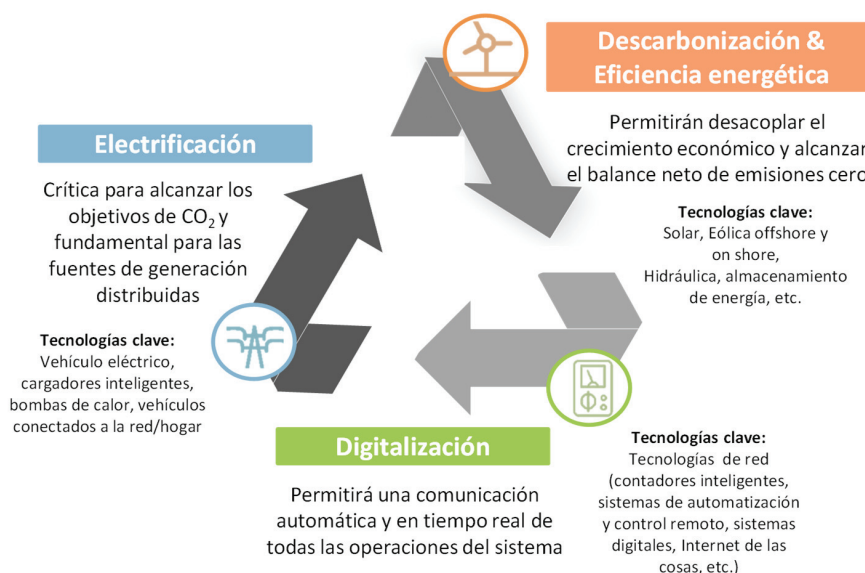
Descarbonización & Eficiencia energética

Permitirán desacoplar el crecimiento económico y alcanzar el balance neto de emisiones cero

Tecnologías clave:
Solar, Eólica offshore y on shore, Hidráulica, almacenamiento de energía, etc.

Electrificación

Crítica para alcanzar los objetivos de $CO_2$ y fundamental para las fuentes de generación distribuidas

Tecnologías clave:
Vehículo eléctrico, cargadores inteligentes, bombas de calor, vehículos conectados a la red/hogar

Digitalización

Permitirá una comunicación automática y en tiempo real de todas las operaciones del sistema

Tecnologías clave:
Tecnologías de red (contadores inteligentes, sistemas de automatización y control remoto, sistemas digitales, Internet de las cosas, etc.)